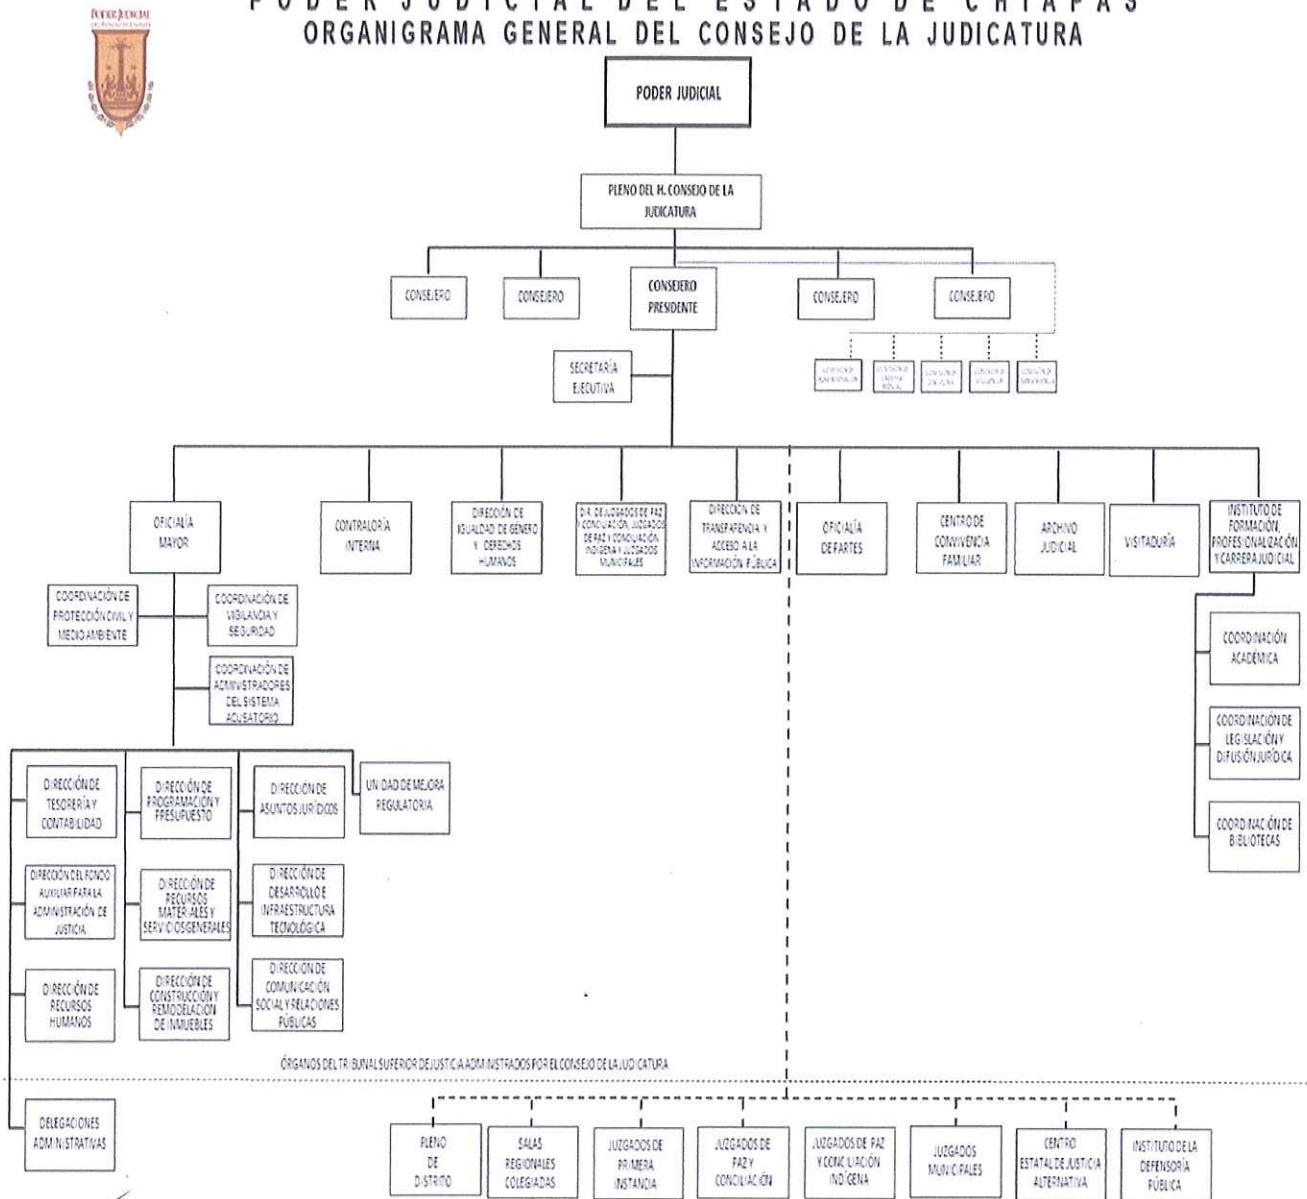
PODER JUDICIAL

PODER JUDICIAL DEL ESTADO DE CHIAPAS
ORGANIGRAMA GENERAL DEL CONSEJO DE LA JUDICATURA

PODER JUDICIAL

PLENO DEL H. CONSEJO DE LA JUDICATURA

CONSEJERO

CONSEJERO

CONSEJERO PRESIDENTE

CONSEJERO

CONSEJERO

SECRETARÍA EJECUTIVA

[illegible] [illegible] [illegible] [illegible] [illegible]

OFICIALÍA MAYOR

CONTRALORÍA INTERNA

DIRECCIÓN DE IGUALDAD DE GENERO Y DERECHOS HUMANOS

DIR. DE JUZGADOS DE PAZ Y CONCILIACIÓN, JUZGADOS DE PAZ Y CONCILIACIÓN INDÍGENA Y JUZGADOS MUNICIPALES

DIRECCIÓN DE TRANSPARENCIA Y ACCESO A LA INFORMACIÓN PÚBLICA

OFICIALÍA DE PARTES

CENTRO DE CONVIVENCIA FAMILIAR

ARCHIVO JUDICIAL

VISITADURÍA

INSTITUTO DE FORMACIÓN, PROFESIONALIZACIÓN Y CARRERA JUDICIAL

COORDINACIÓN DE PROTECCIÓN CIVIL Y MEDIO AMBIENTE

COORDINACIÓN DE VIGILANCIA Y SEGURIDAD

COORDINACIÓN DE ADMINISTRADORES DEL SISTEMA ACUSATORIO

COORDINACIÓN ACADÉMICA

COORDINACIÓN DE LEGISLACIÓN Y DIFUSIÓN JURÍDICA

COORDINACIÓN DE BIBLIOTECAS

DIRECCIÓN DE TESORERÍA Y CONTABILIDAD

DIRECCIÓN DE PROGRAMACIÓN Y PRESUPUESTO

DIRECCIÓN DE ASUNTOS JURÍDICOS

UNIDAD DE MEJORA REGULATORIA

DIRECCIÓN DEL FONDO AUXILIAR PARA LA ADMINISTRACIÓN DE JUSTICIA

DIRECCIÓN DE RECURSOS MATERIALES Y SERVICIOS GENERALES

DIRECCIÓN DE DESARROLLO E INFRAESTRUCTURA TECNOLÓGICA

DIRECCIÓN DE RECURSOS HUMANOS

DIRECCIÓN DE CONSTRUCCIÓN Y REMODELACIÓN DE INMUEBLES

DIRECCIÓN DE COMUNICACIÓN SOCIAL Y RELACIONES PÚBLICAS

ÓRGANOS DEL TRIBUNAL SUPERIOR DE JUSTICIA ADMINISTRADOS POR EL CONSEJO DE LA JUDICATURA

DELEGACIONES ADMINISTRATIVAS

PLENO DE DISTRITO

SALAS REGIONALES COLEGIADAS

JUZGADOS DE PRIMERA INSTANCIA

JUZGADOS DE PAZ Y CONCILIACIÓN

JUZGADOS DE PAZ Y CONCILIACIÓN INDÍGENA

JUZGADOS MUNICIPALES

CENTRO ESTATAL DE JUSTICIA ALTERNATIVA

INSTITUTO DE LA DEFENSORÍA PÚBLICA